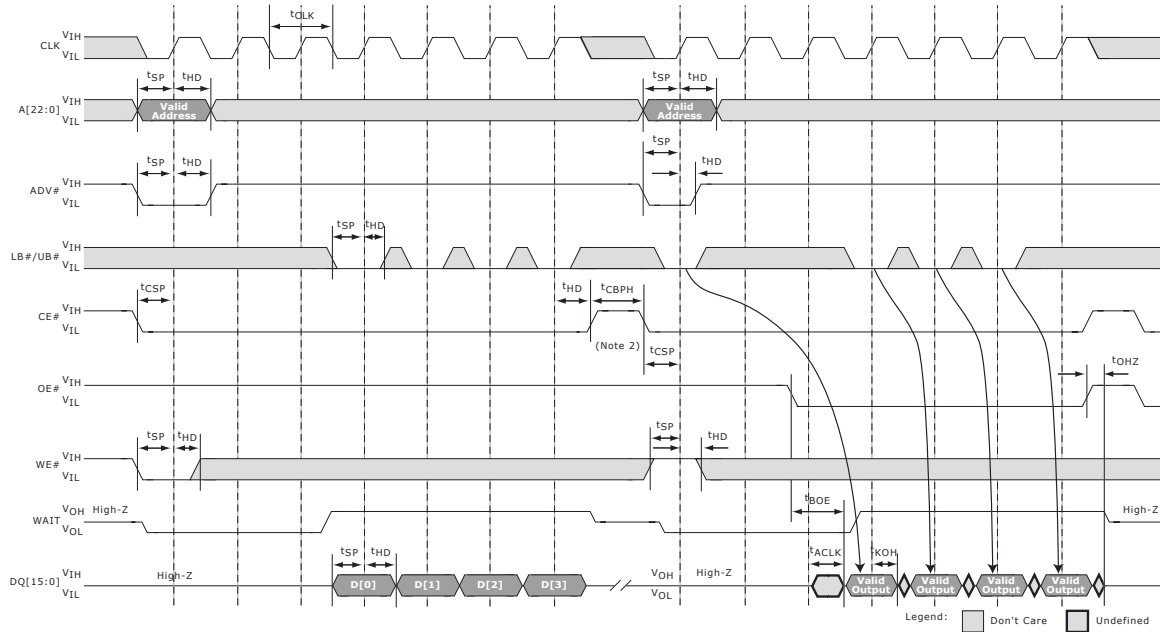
CLK $V_{IH}$ $V_{IL}$

$t_{CLK}$

A[22:0] $V_{IH}$ $V_{IL}$

$t_{SP}$ $t_{HD}$ Valid Address

$t_{SP}$ $t_{HD}$ Valid Address

ADV# $V_{IH}$ $V_{IL}$

$t_{SP}$ $t_{HD}$

$t_{SP}$ $t_{HD}$

LB#/UB# $V_{IH}$ $V_{IL}$

$t_{SP}$ $t_{HD}$

CE# $V_{IH}$ $V_{IL}$

$t_{CSP}$

$t_{HD}$ $t_{CBPH}$

(Note 2)

$t_{CSP}$

OE# $V_{IH}$ $V_{IL}$

$t_{OHZ}$

WE# $V_{IH}$ $V_{IL}$

$t_{SP}$ $t_{HD}$

$t_{SP}$ $t_{HD}$

WAIT $V_{OH}$ $V_{OL}$ High-Z

$t_{BOE}$

High-Z

DQ[15:0] $V_{IH}$ $V_{IL}$ High-Z

$t_{SP}$ $t_{HD}$

D[0] D[1] D[2] D[3]

$V_{OH}$ $V_{OL}$ High-Z

$t_{ACLK}$ $t_{KOH}$

Valid Output Valid Output Valid Output Valid Output

Legend: Don't Care Undefined